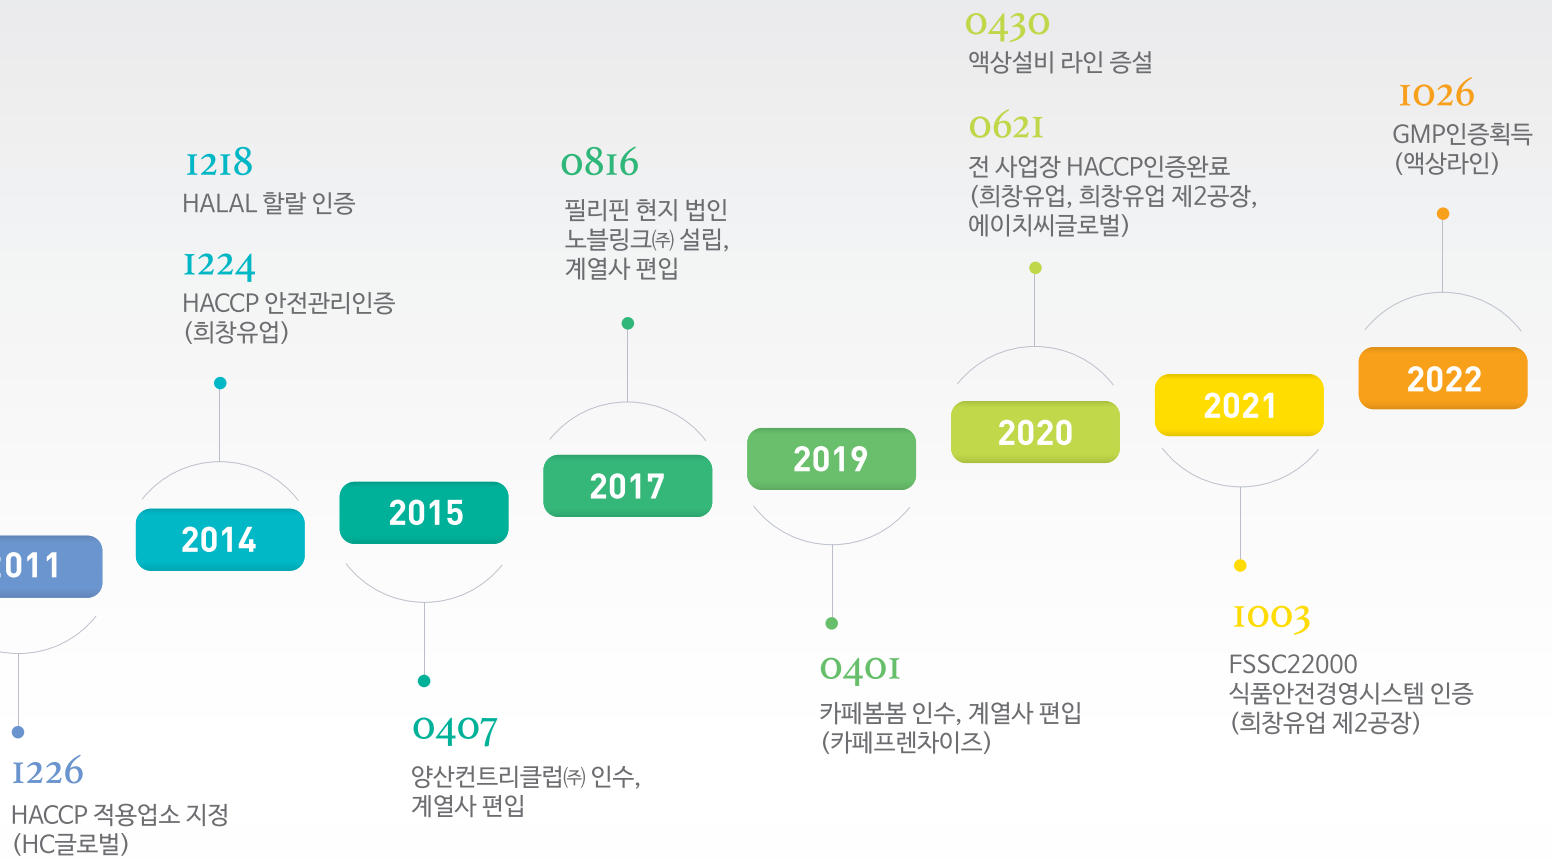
0430
액상설비 라인 증설

0621
전 사업장 HACCP인증완료
(희창유업, 희창유업 제2공장, 에이치씨글로벌)

1026
GMP인증획득
(액상라인)

1218
HALAL 할랄 인증

1224
HACCP 안전관리인증
(희창유업)

0816
필리핀 현지 법인
노블링크㈜ 설립,
계열사 편입

011

2014

2015

2017

2019

2020

2021

2022

1226
HACCP 적용업소 지정
(HC글로벌)

0407
양산컨트리클럽㈜ 인수,
계열사 편입

0401
카페봄봄 인수, 계열사 편입
(카페프렌차이즈)

1003
FSSC22000
식품안전경영시스템 인증
(희창유업 제2공장)